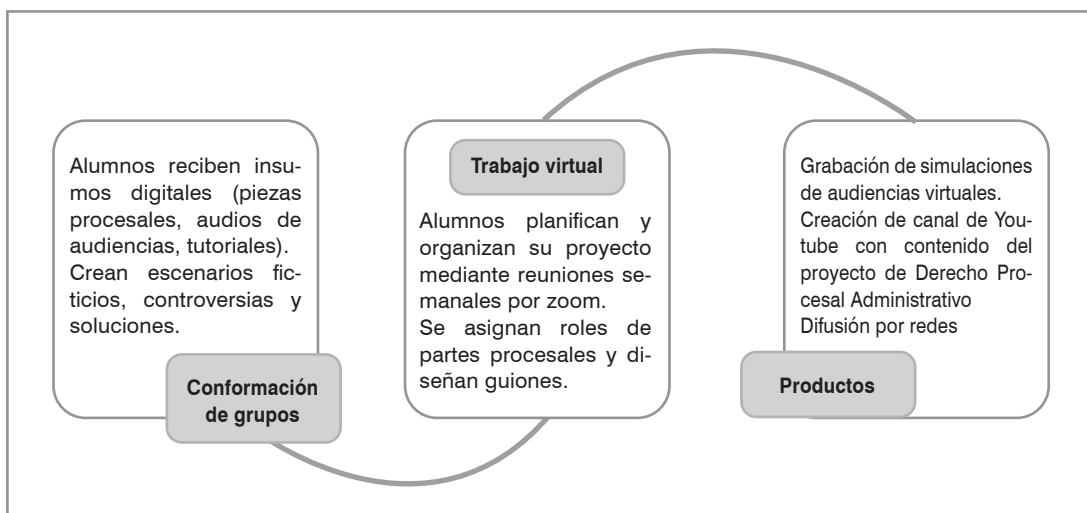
Alumnos reciben insumos digitales (piezas procesales, audios de audiencias, tutoriales). Crean escenarios ficticios, controversias y soluciones.

Conformación de grupos

Trabajo virtual

Alumnos planifican y organizan su proyecto mediante reuniones semanales por zoom. Se asignan roles de partes procesales y diseñan guiones.

Grabación de simulaciones de audiencias virtuales. Creación de canal de Youtube con contenido del proyecto de Derecho Procesal Administrativo Difusión por redes

Productos